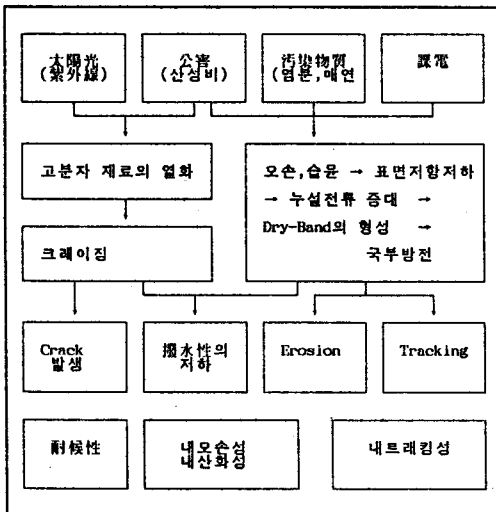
太陽光 (紫外線)

公害 (산성비)

汚染物質 (염분, 매연

課電

고분자 재료의 열화

오손,습윤 → 표면저항저하 → 누설전류 증대 → Dry-Band의 형성 → 국부방전

크레이징

Crack 발생

撥水性의 저하

Erosion

Tracking

耐候性

내오손성 내산화성

내트래킹성